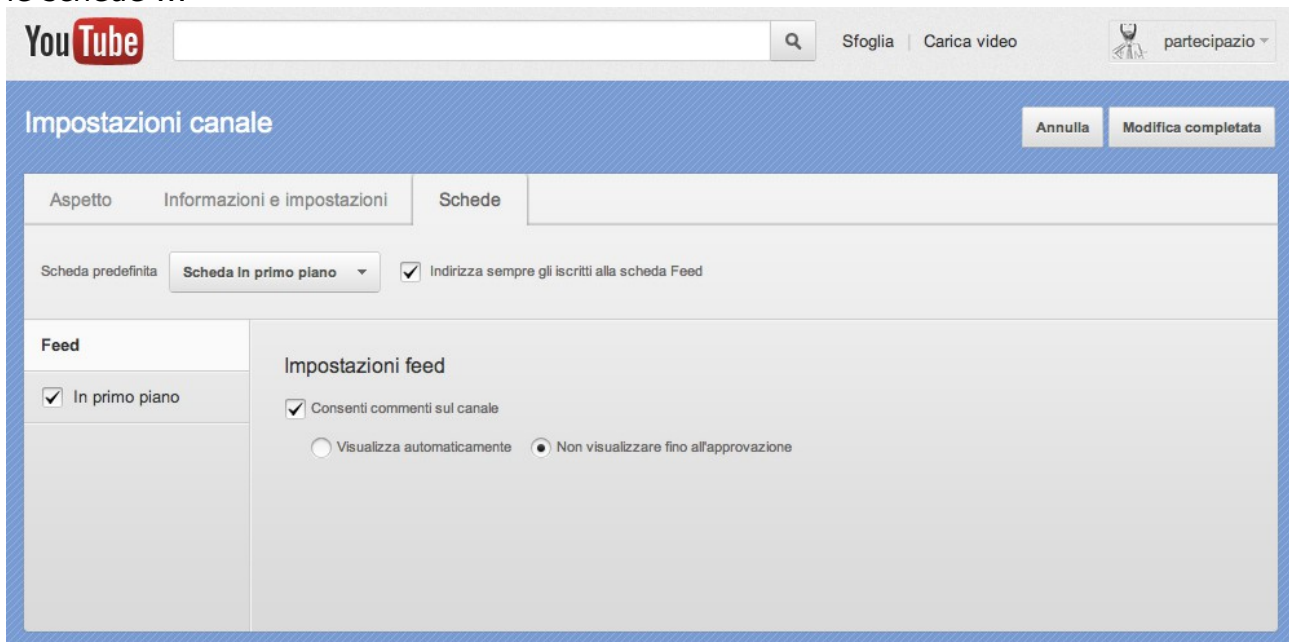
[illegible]

YouTube

Sfoglia | Carica video

partecipazio

Impostazioni canale

Annulla

Modifica completata

Aspetto

Informazioni e impostazioni

Schede

Scheda predefinita

Scheda In primo piano

Indirizza sempre gli iscritti alla scheda Feed

Feed

In primo piano

Impostazioni feed

Consenti commenti sul canale

Visualizza automaticamente

Non visualizzare fino all'approvazione